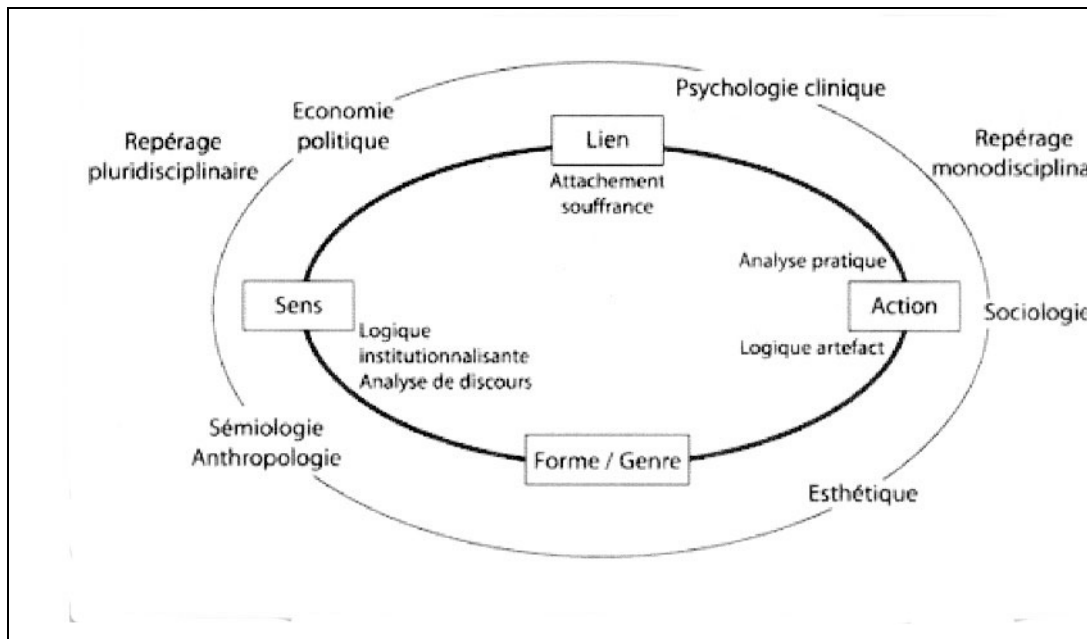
Economie politique

Psychologie clinique

Repérage pluridisciplinaire

Repérage monodisciplina

Lien

Attachement souffrance

Analyse pratique

Sens

Action

Sociologie

Logique institutionnalisante Analyse de discours

Logique artefact

Sémiologie Anthropologie

Forme / Genre

Esthétique